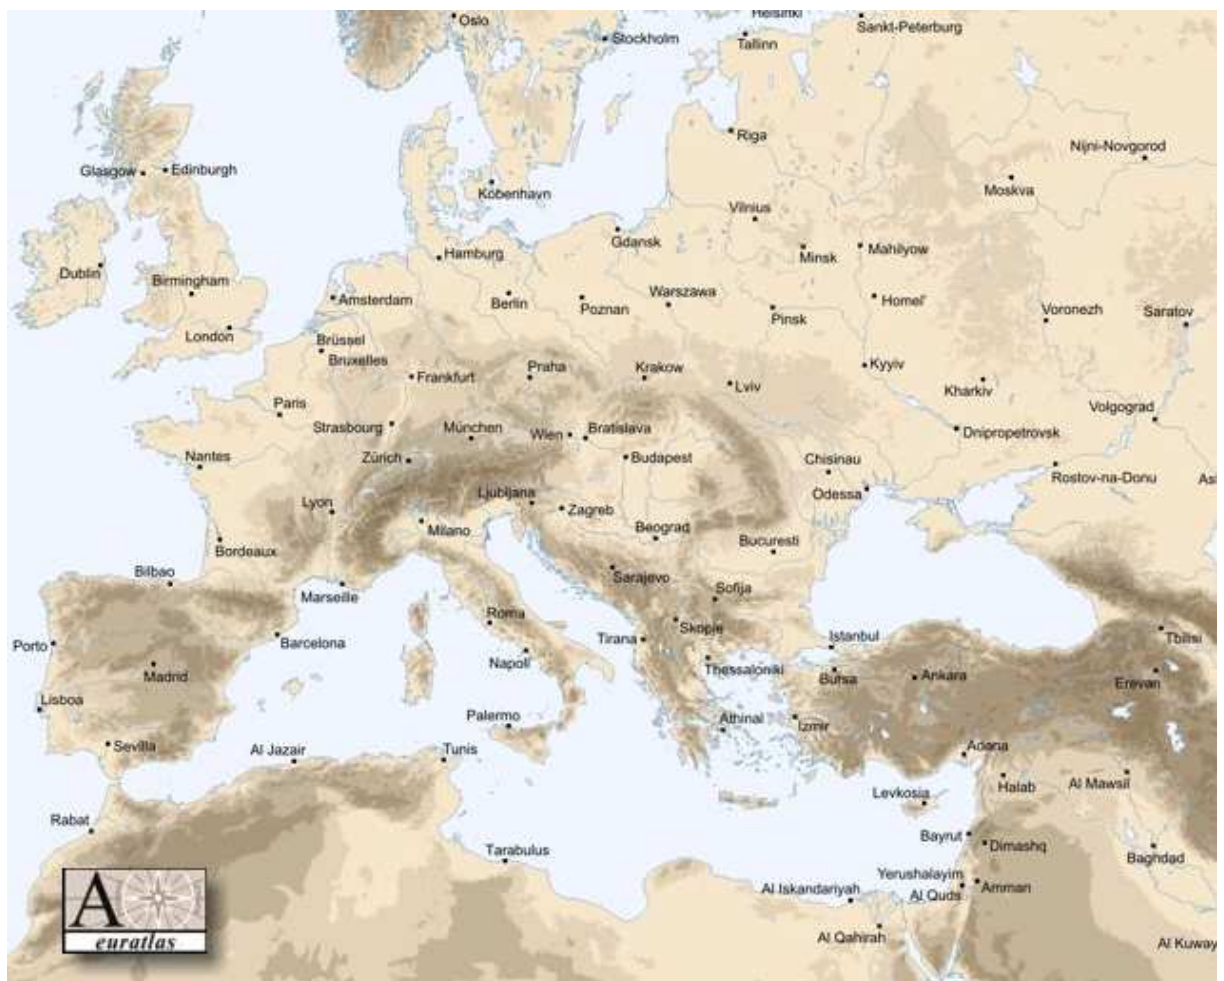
Oslo
Helsinki
Sankt-Peterburg
Stockholm
Tallinn
Riga
Nijni-Novgorod
Glasgow
Edinburgh
København
Moskva
Vilnius
Gdansk
Minsk
Mahilyow
Dublin
Hamburg
Birmingham
Amsterdam
Berlin
Poznan
Warszawa
Pinsk
Homel'
Voronezh
Saratov
London
Brüssel
Bruxelles
Frankfurt
Praha
Krakow
Lviv
Kyyiv
Kharkiv
Paris
Strasbourg
München
Wien
Bratislava
Volgograd
Dnipropetrovsk
Nantes
Zürich
Budapest
Chisinau
Odessa
Rostov-na-Donu
As
Lyon
Ljubljana
Zagreb
Milano
Beograd
Bordeaux
Bucuresti
Bilbao
Sarajevo
Marseille
Sofija
Roma
Porto
Barcelona
Tirana
Skopje
Istanbul
Tbilisi
Madrid
Napoli
Thessaloniki
Bursa
Ankara
Erevan
Lisboa
Palermo
Athinai
Izmir
Sevilla
Al Jazair
Tunis
Adana
Halab
Al Mawsil
Rabat
Levkosia
Bayrut
Dimashq
Tarabulus
Baghdad
Yerushalayim
Al Iskandariyah
Al Quds
Amman
Al Qahirah
Al Kuway
A
euratlas